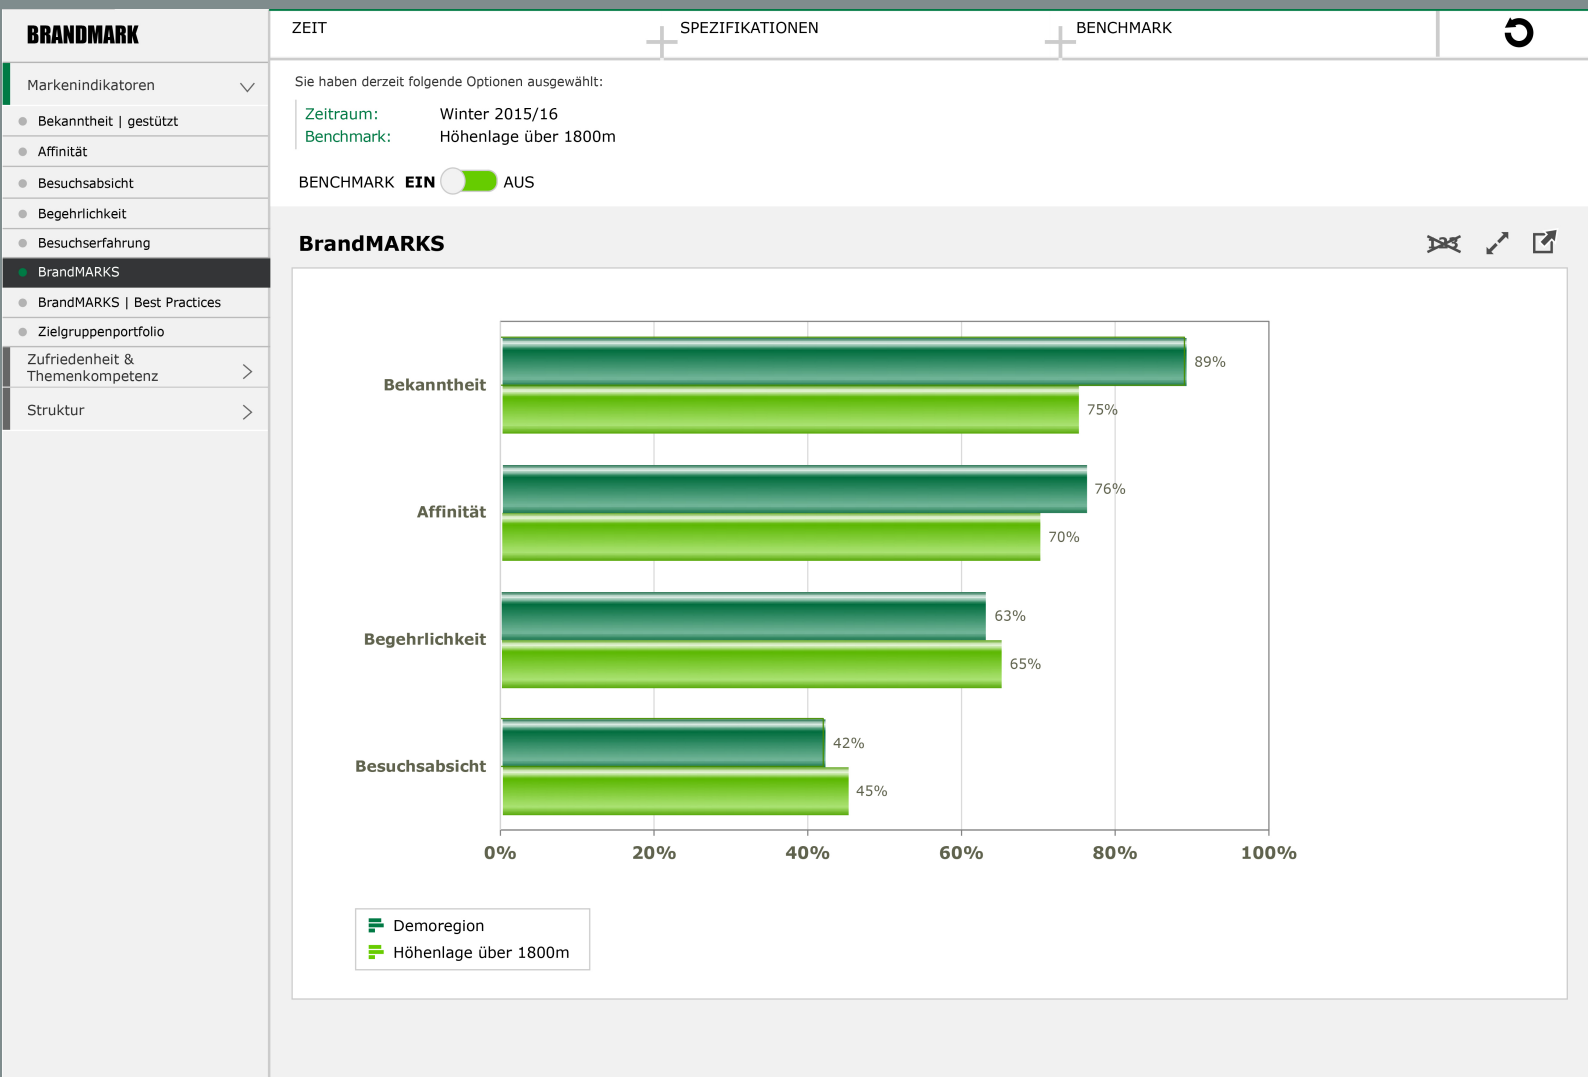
BRANDMARK

Markenindikatoren

Bekanntheit | gestützt

Affinität

Besuchsabsicht

Begehrlichkeit

Besuchserfahrung

BrandMARKS

BrandMARKS | Best Practices

Zielgruppenportfolio

Zufriedenheit & Themenkompetenz

Struktur

ZEIT

SPEZIFIKATIONEN

BENCHMARK

Sie haben derzeit folgende Optionen ausgewählt:

Zeitraum: Winter 2015/16

Benchmark: Höhenlage über 1800m

BENCHMARK EIN AUS

BrandMARKS

Bekanntheit

89%

75%

Affinität

76%

70%

Begehrlichkeit

63%

65%

Besuchsabsicht

42%

45%

0% 20% 40% 60% 80% 100%

Demoregion

Höhenlage über 1800m